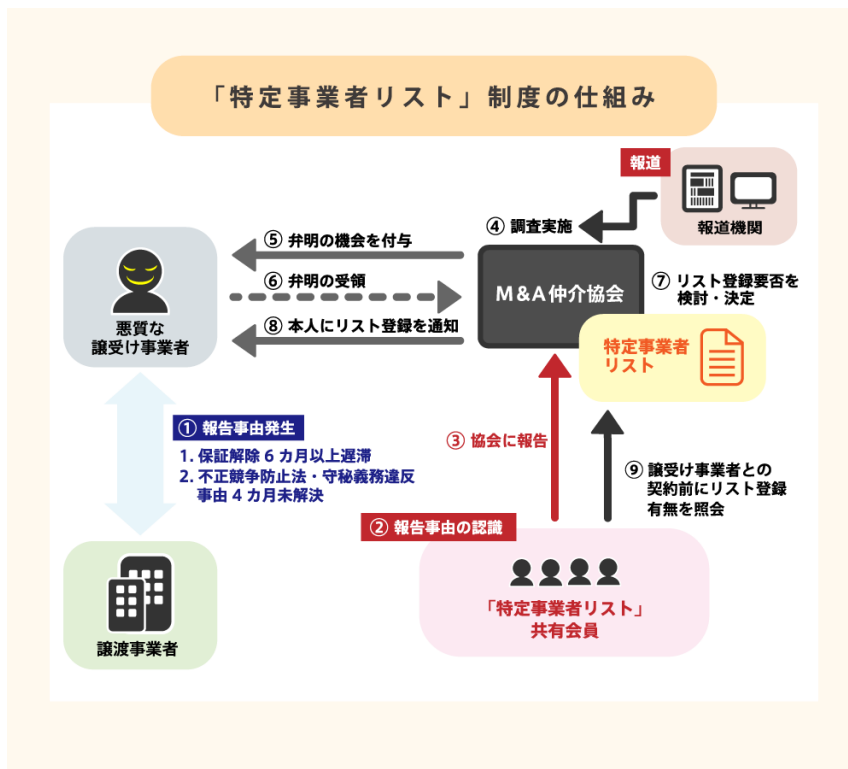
「特定事業者リスト」制度の仕組み

報道

報道機関

④ 調査実施

⑤ 弁明の機会を付与

⑥ 弁明の受領

⑧ 本人にリスト登録を通知

M&A仲介協会

⑦ リスト登録要否を検討・決定

特定事業者リスト

悪質な譲受け事業者

① 報告事由発生
1. 保証解除 6 カ月以上遅滞
2. 不正競争防止法・守秘義務違反事由 4 カ月未解決

③ 協会に報告

⑨ 譲受け事業者との契約前にリスト登録有無を照会

② 報告事由の認識

譲渡事業者

「特定事業者リスト」共有会員